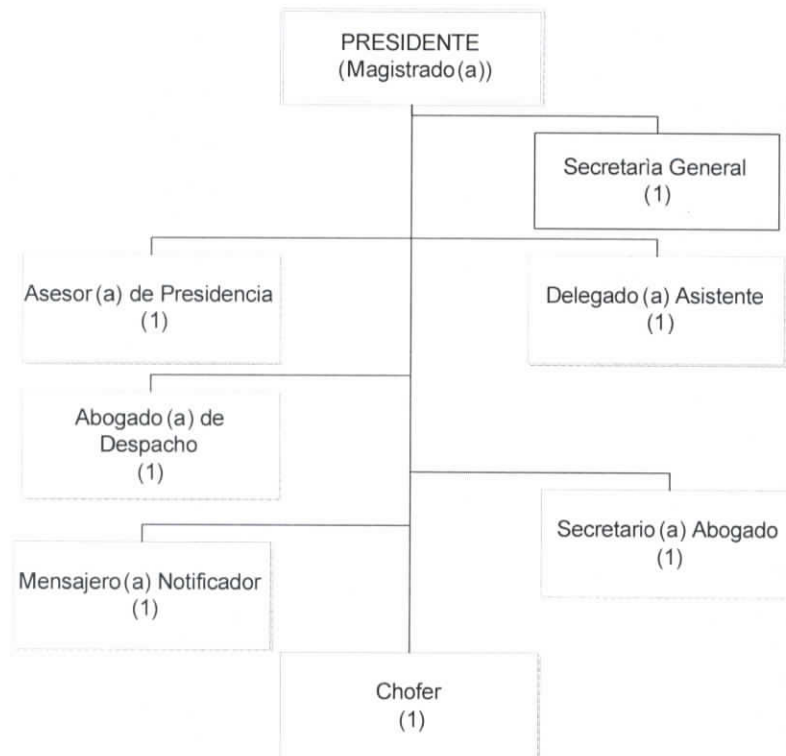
PRESIDENTE
(Magistrado (a))

Secretaria General
(1)

Asesor (a) de Presidencia
(1)

Delegado (a) Asistente
(1)

Abogado (a) de Despacho
(1)

Secretario (a) Abogado
(1)

Mensajero (a) Notificador
(1)

Chofer
(1)